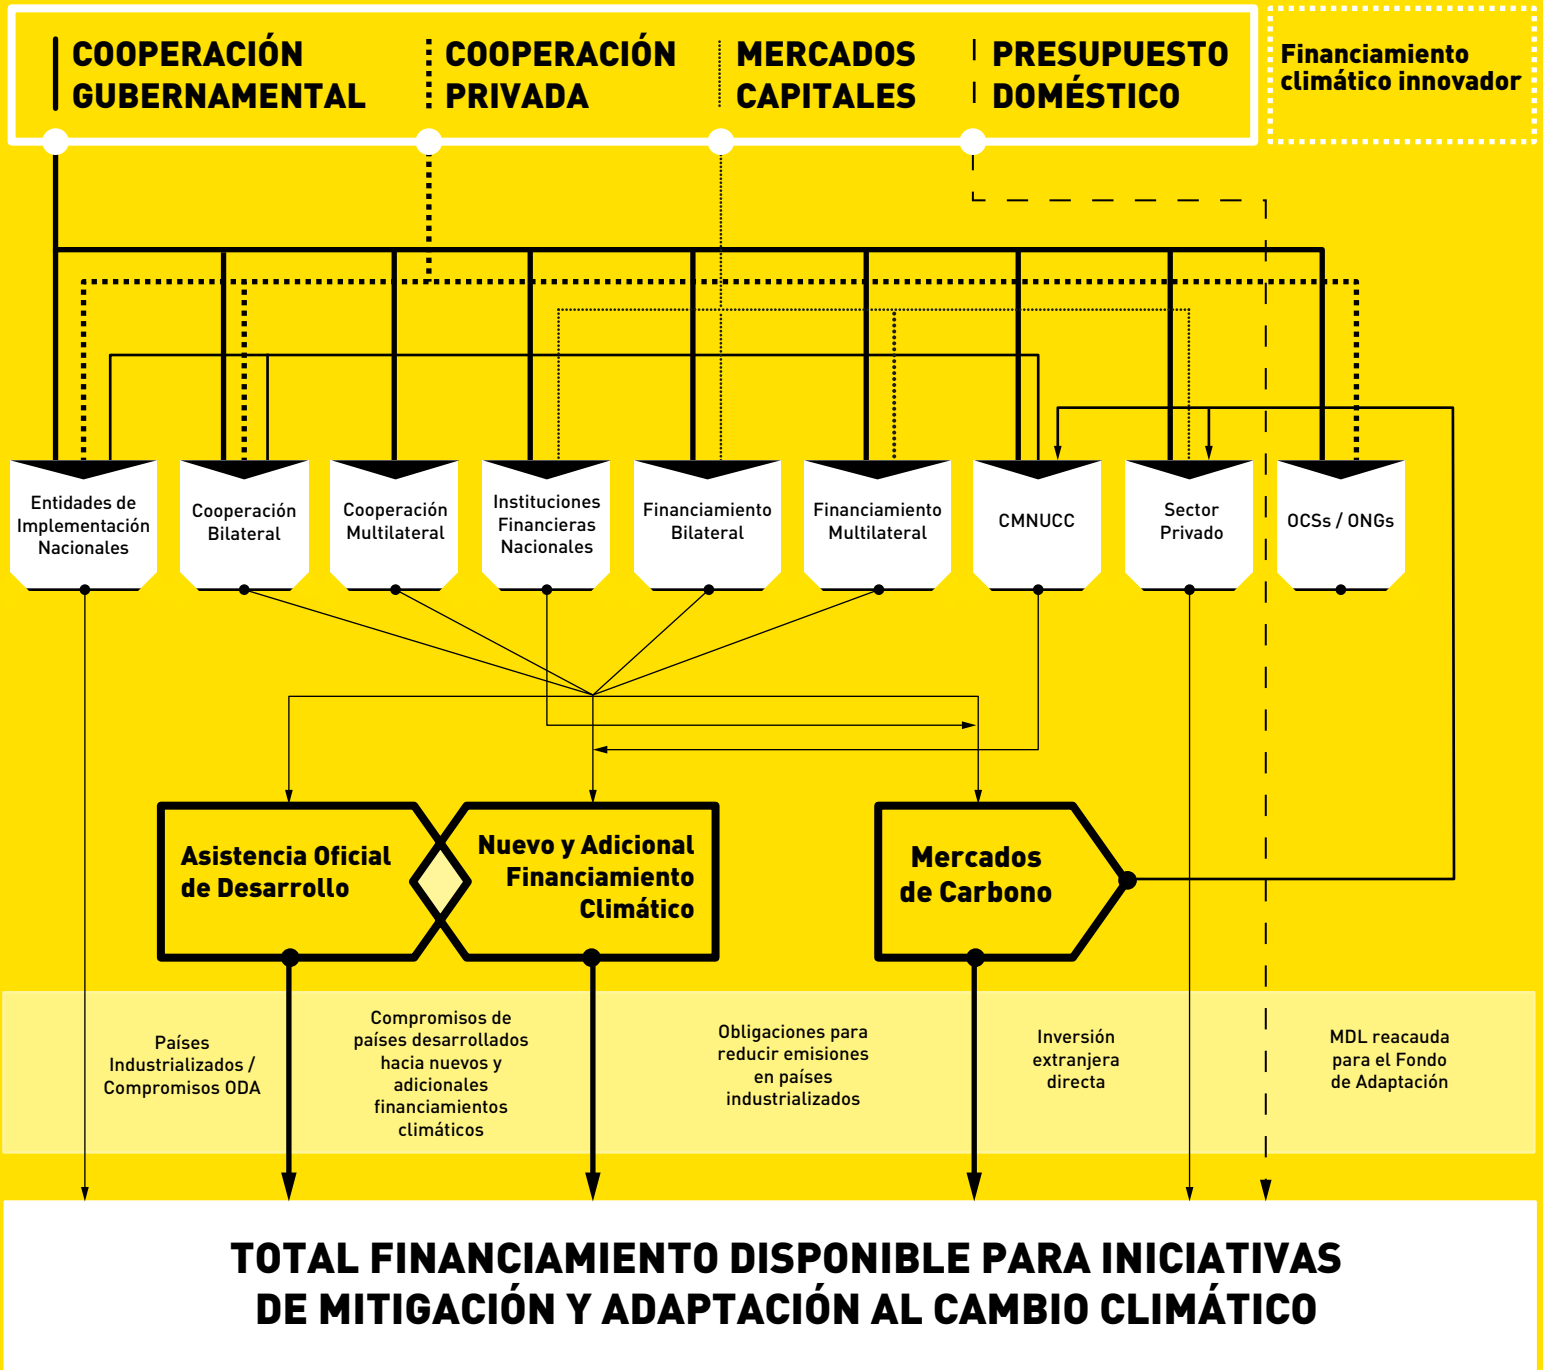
COOPERACIÓN GUBERNAMENTAL

COOPERACIÓN PRIVADA

MERCADOS CAPITALES

PRESUPUESTO DOMÉSTICO

Financiamiento climático innovador

Entidades de Implementación Nacionales

Cooperación Bilateral

Cooperación Multilateral

Instituciones Financieras Nacionales

Financiamiento Bilateral

Financiamiento Multilateral

CMNUCC

Sector Privado

OCSs / ONGs

Asistencia Oficial de Desarrollo

Nuevo y Adicional Financiamiento Climático

Mercados de Carbono

Países Industrializados / Compromisos ODA

Compromisos de países desarrollados hacia nuevos y adicionales financiamientos climáticos

Obligaciones para reducir emisiones en países industrializados

Inversión extranjera directa

MDL reacauda para el Fondo de Adaptación

TOTAL FINANCIAMIENTO DISPONIBLE PARA INICIATIVAS DE MITIGACIÓN Y ADAPTACIÓN AL CAMBIO CLIMÁTICO